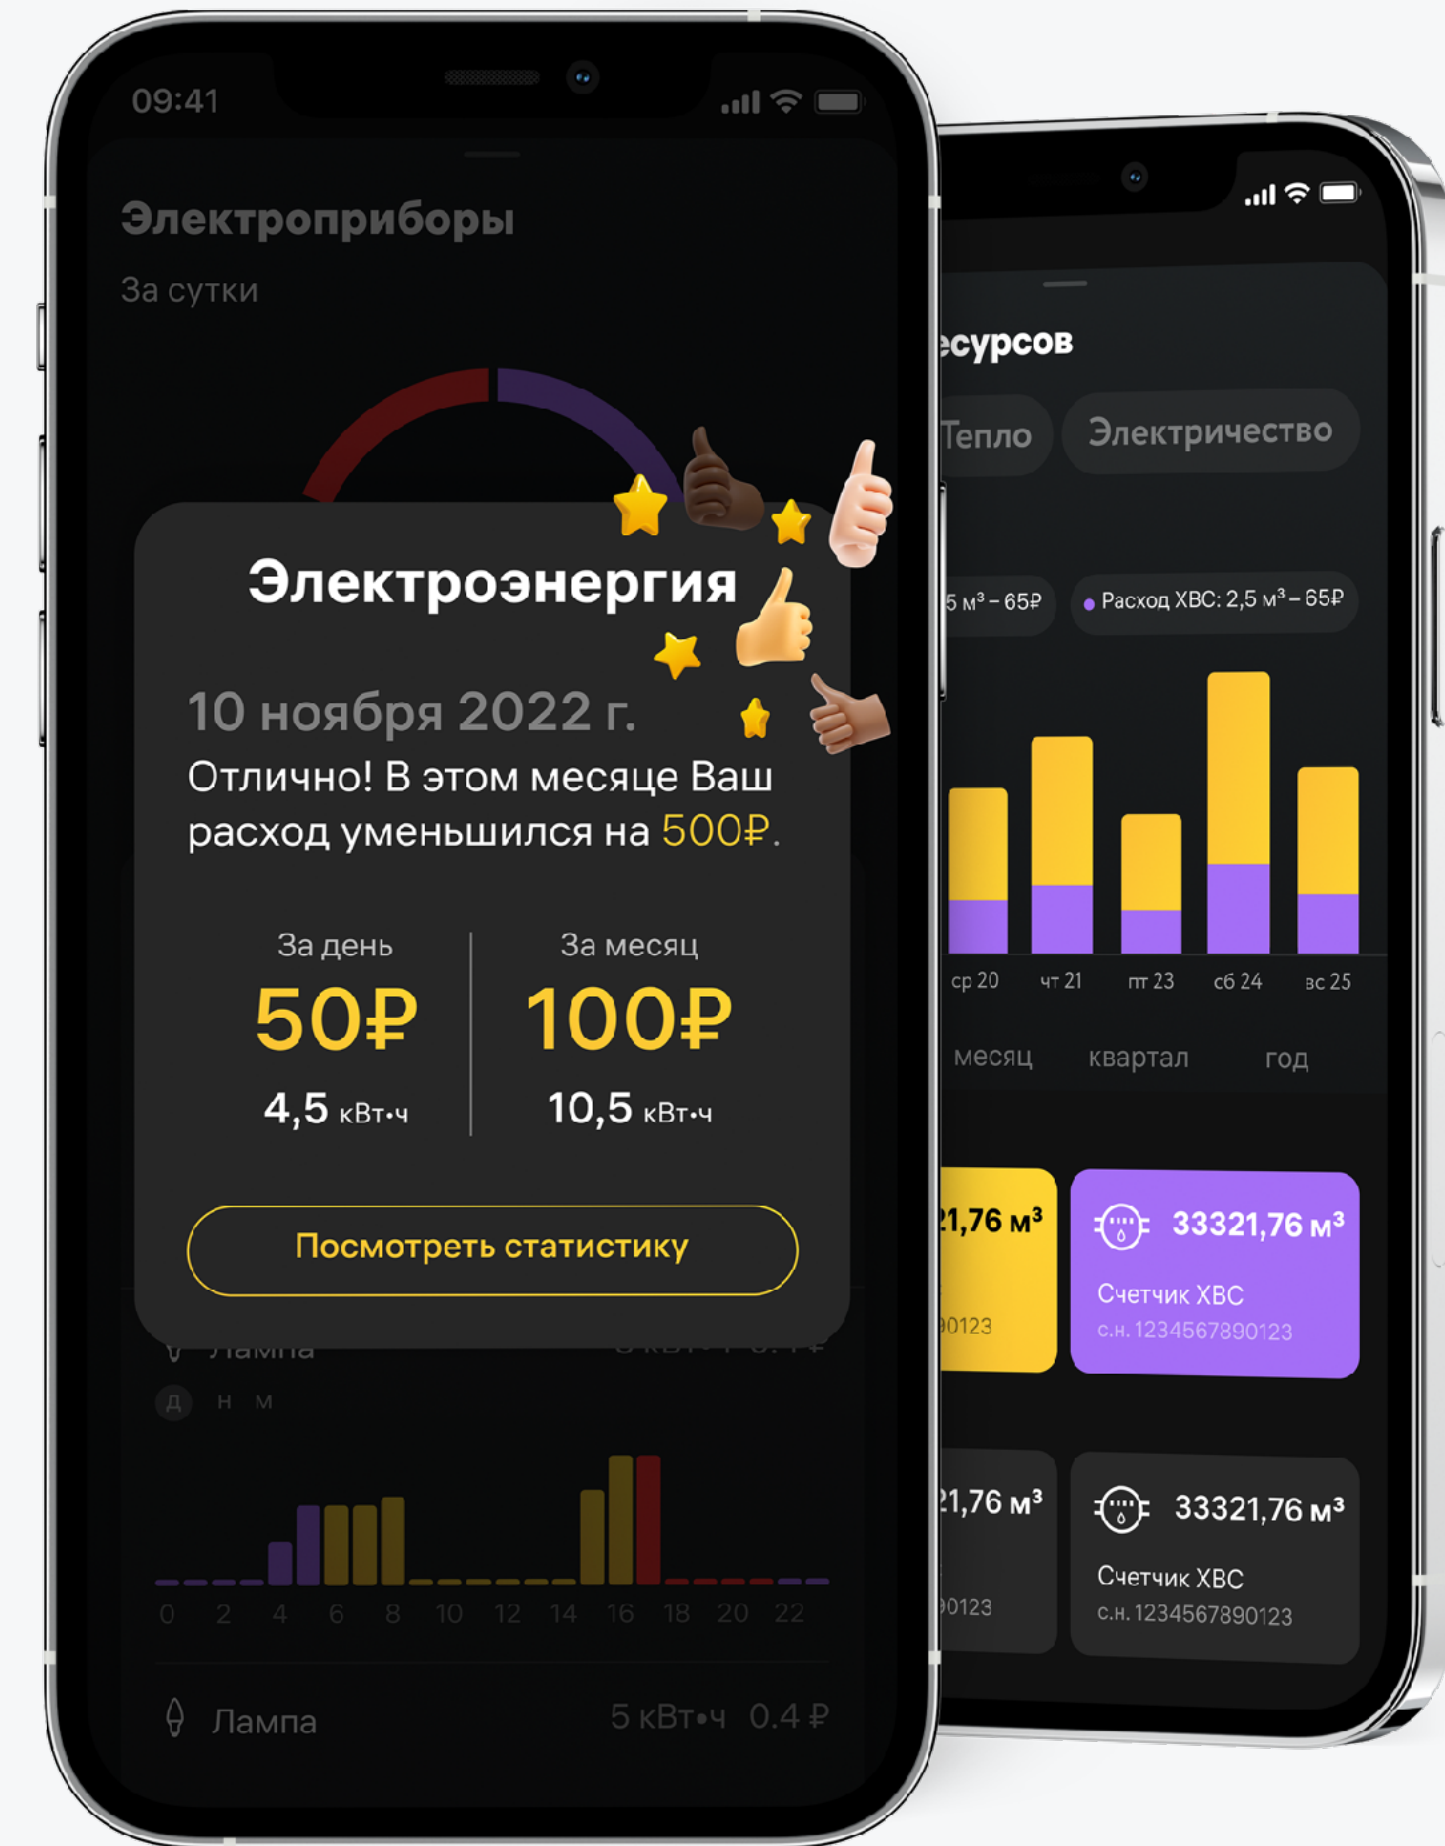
09:41

Электроприборы

За сутки

Электроэнергия

10 ноября 2022 г.

Отлично! В этом месяце Ваш расход уменьшился на 500₽.

За день
50₽
4,5 кВт•ч

За месяц
100₽
10,5 кВт•ч

Посмотреть статистику

Лампа

Д Н М

0 2 4 6 8 10 12 14 16 18 20 22

Лампа 5 кВт•ч 0.4 ₽

есурсов

Тепло Электричество

5 м³ – 65₽

Расход ХВС: 2,5 м³ – 65₽

ср 20 чт 21 пт 23 сб 24 вс 25

месяц квартал год

21,76 м³
90123

33321,76 м³
Счетчик ХВС
с.н. 1234567890123

21,76 м³
90123

33321,76 м³
Счетчик ХВС
с.н. 1234567890123